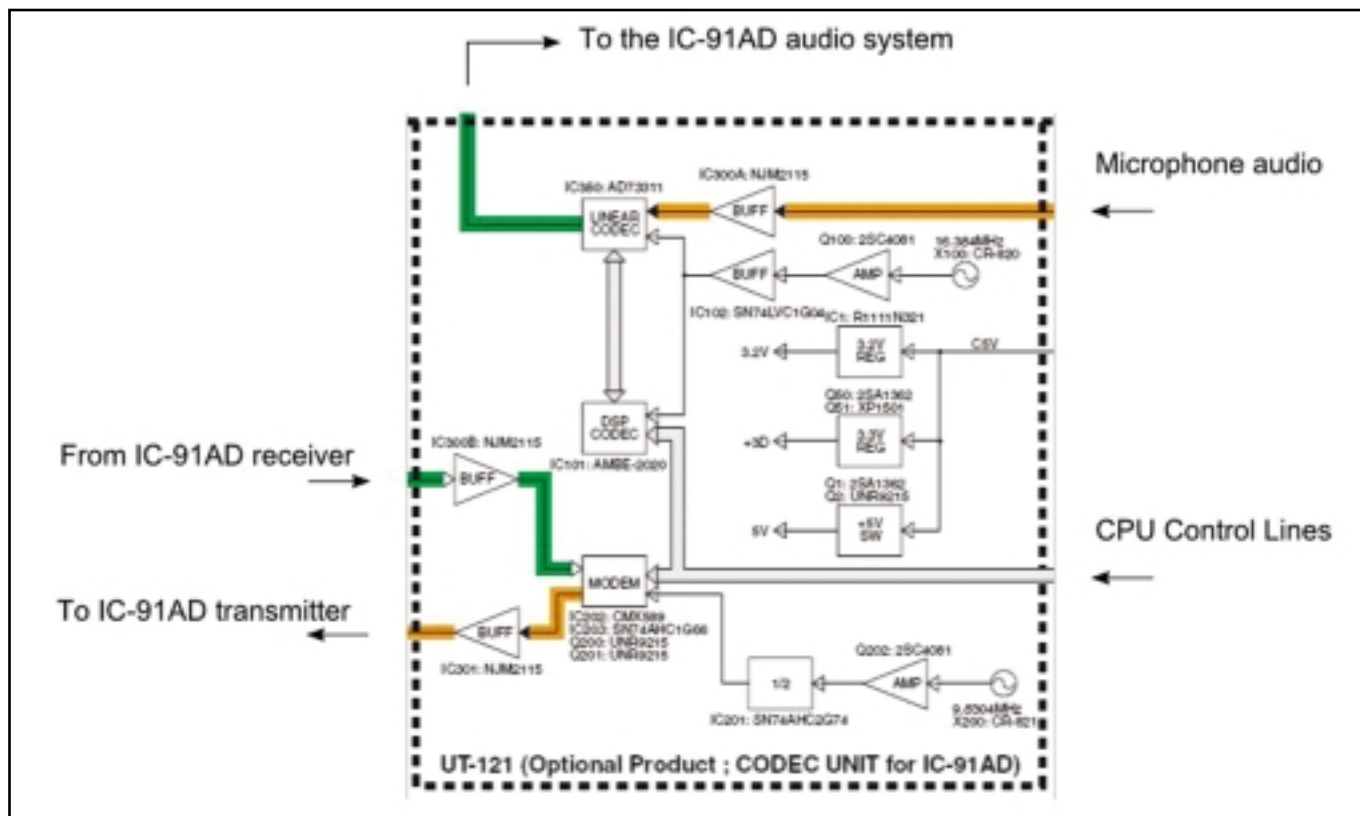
To the IC-91AD audio system

Microphone audio

IC360: AD73311

IC300A: NJM2115

LINEAR CODEC

BUFF

Q100: 2SC4081

16.384MHz X100: CR-820

BUFF

AMP

IC102: SN74LVC1G04

IC1: R1111N321

3.2V

3.2V REG

C5V

Q50: 2SA1362 Q51: XP1501

DSP CODEC

+3D

3.3V REG

From IC-91AD receiver

IC300B: NJM2115

BUFF

IC101: AMBE-2020

Q1: 2SA1362 Q2: UNR9215

5V

+5V SW

CPU Control Lines

MODEM

To IC-91AD transmitter

BUFF

IC202: CMX589 IC203: SN74AHC1G08 Q200: UNR9215 Q201: UNR9215

IC301: NJM2115

Q202: 2SC4081

1/2

AMP

IC201: SN74AHC2G74

9.8304MHz X200: CR-821

UT-121 (Optional Product ; CODEC UNIT for IC-91AD)